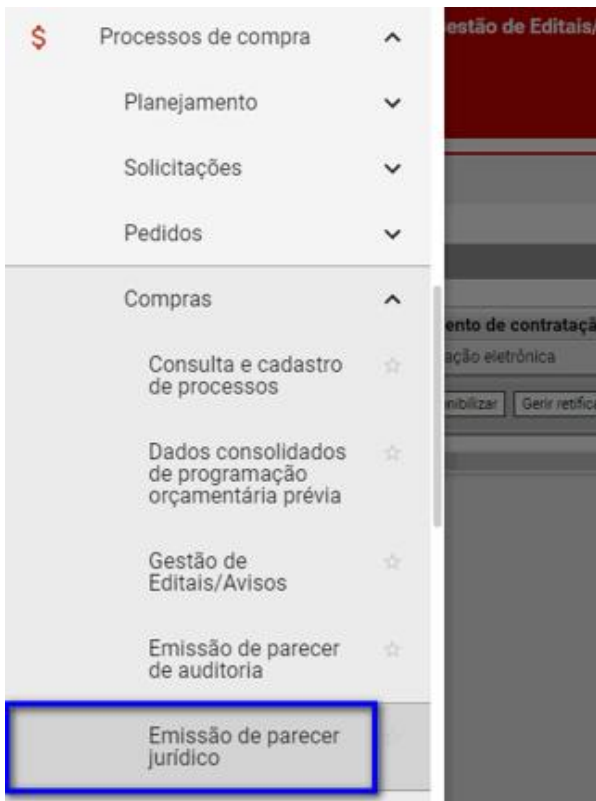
$ Processos de compra

Planejamento

Solicitações

Pedidos

Compras

Consulta e cadastro de processos

Dados consolidados de programação orçamentária prévia

Gestão de Editais/Avisos

Emissão de parecer de auditoria

Emissão de parecer jurídico

estão de Editais/

ento de contrataçã

ação eletrônica

nibilizar

Gerir retific